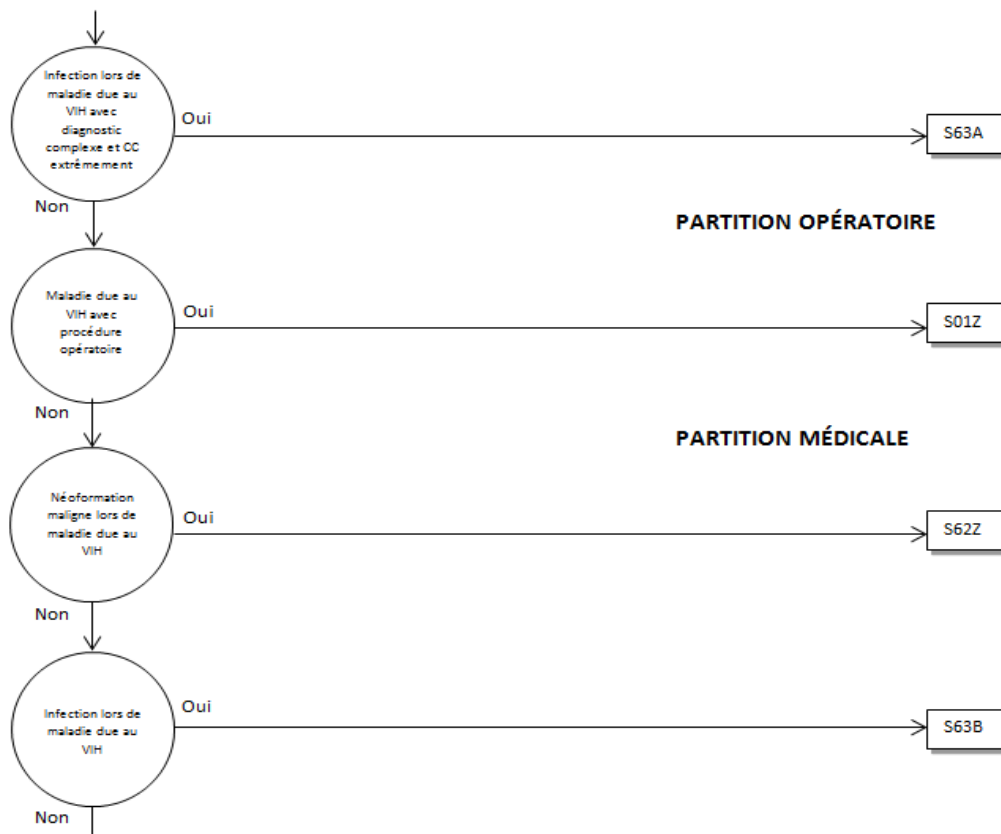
Infection lors de maladie due au VIH avec diagnostic complexe et CC extrêmement

Oui

S63A

Non

PARTITION OPÉRATOIRE

Maladie due au VIH avec procédure opératoire

Oui

S01Z

Non

PARTITION MÉDICALE

Néoformation maligne lors de maladie due au VIH

Oui

S62Z

Non

Infection lors de maladie due au VIH

Oui

S63B

Non